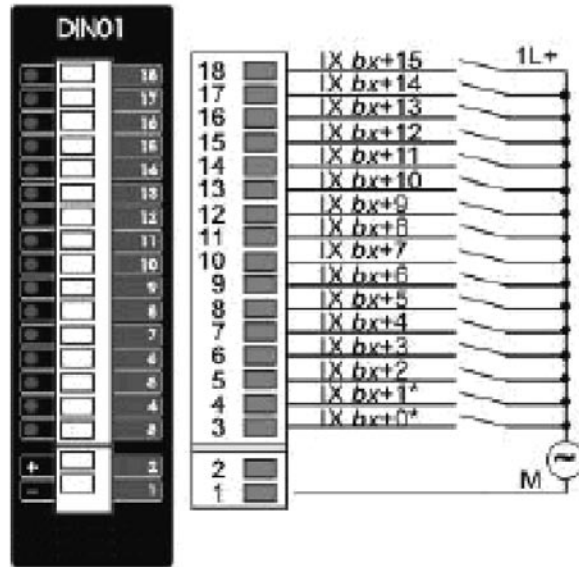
DIN01

18
17
16
15
14
13
12
11
10
9
8
7
6
5
4
3

+ 2
− 1

18
17
16
15
14
13
12
11
10
9
8
7
6
5
4
3

2
1

IX bx+15
IX bx+14
IX bx+13
IX bx+12
IX bx+11
IX bx+10
IX bx+9
IX bx+8
IX bx+7
IX bx+6
IX bx+5
IX bx+4
IX bx+3
IX bx+2
IX bx+1*
IX bx+0*

1L+

M